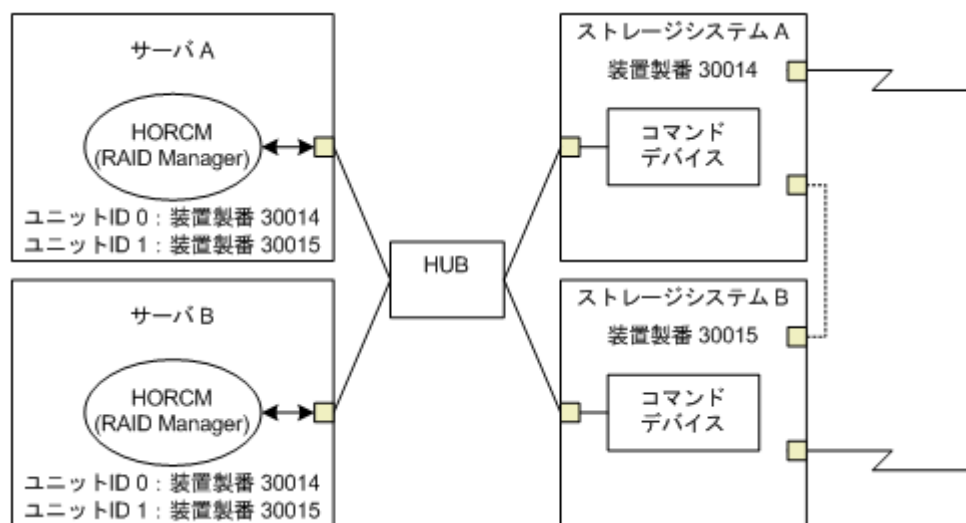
サーバ A

HORCM (RAID Manager)

ユニットID 0：装置製番 30014
ユニットID 1：装置製番 30015

サーバ B

HORCM (RAID Manager)

ユニットID 0：装置製番 30014
ユニットID 1：装置製番 30015

HUB

ストレージシステム A
装置製番 30014

コマンド デバイス

ストレージシステム B
装置製番 30015

コマンド デバイス